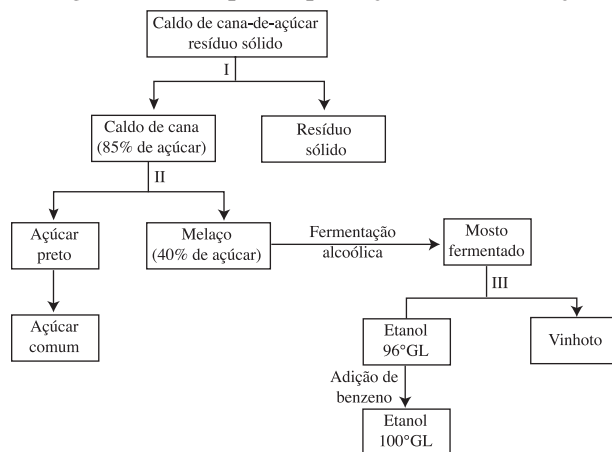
Caldo de cana-de-açúcar
resíduo sólido

I

Caldo de cana
(85% de açúcar)

Resíduo
sólido

II

Açúcar
preto

Melaço
(40% de açúcar)

Fermentação
alcoólica

Mosto
fermentado

Açúcar
comum

III

Etanol
96°GL

Vinhoto

Adição de
benzeno

Etanol
100°GL